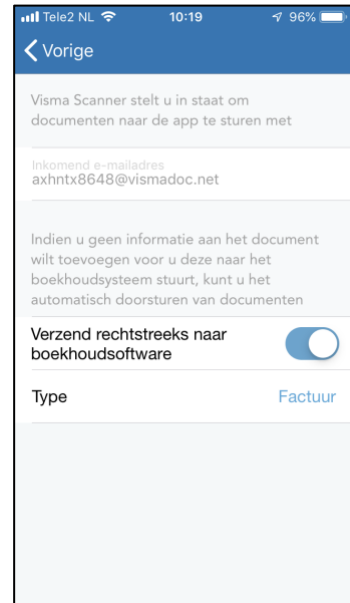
Tele2 NL 10:19 96%

Vorige

Visma Scanner stelt u in staat om documenten naar de app te sturen met

Inkomend e-mailadres
axhntx8648@vismadoc.net

Indien u geen informatie aan het document wilt toevoegen voor u deze naar het boekhoudsysteem stuurt, kunt u het automatisch doorsturen van documenten

Verzend rechtstreeks naar boekhoudsoftware

Type Factuur